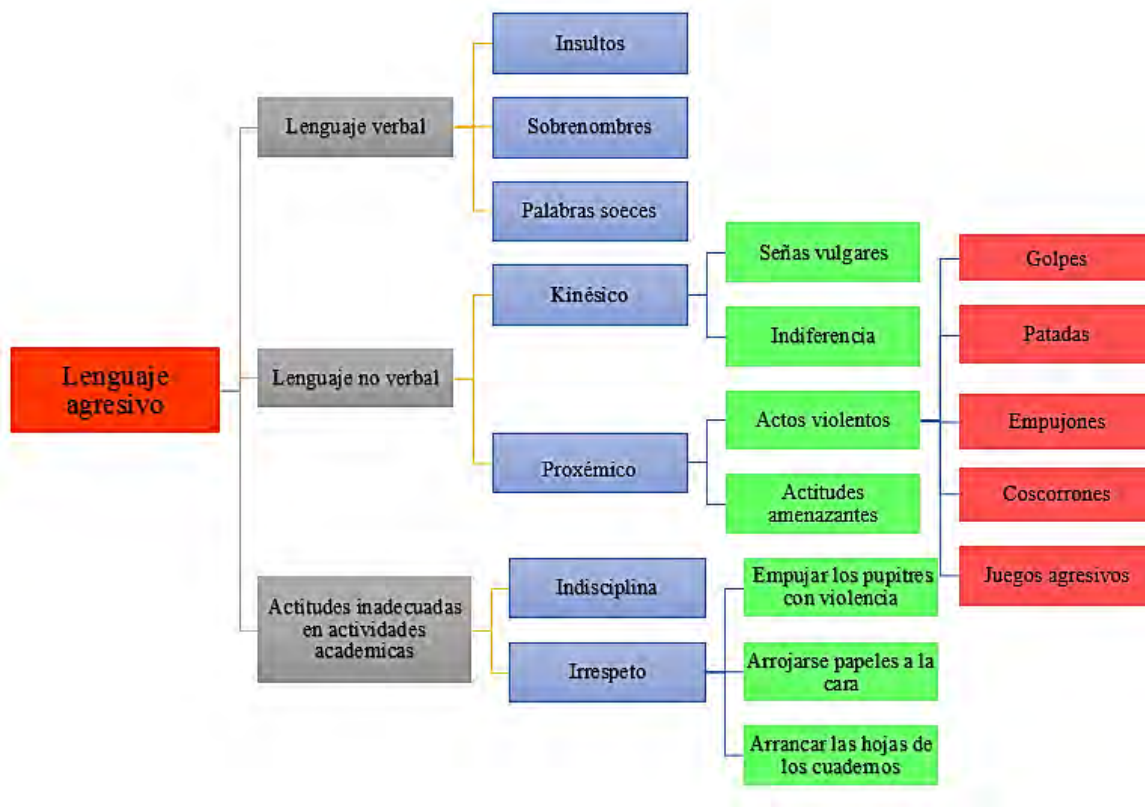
Lenguaje agresivo

Lenguaje verbal

Insultos

Sobrenombres

Palabras soeces

Lenguaje no verbal

Kinésico

Señas vulgares

Indiferencia

Proxémico

Actos violentos

Actitudes amenazantes

Golpes

Patadas

Empujones

Coscorrones

Juegos agresivos

Actitudes inadecuadas en actividades academicas

Indisciplina

Irrespeto

Empujar los pupitres con violencia

Arrojarse papeles a la cara

Arrancar las hojas de los cuademos